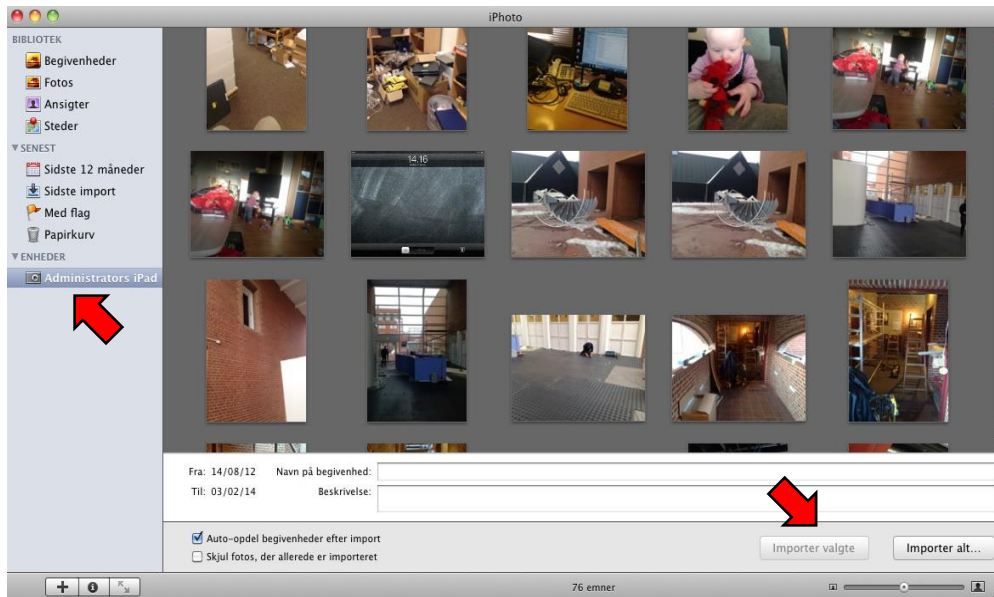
iPhoto

BIBLIOTEK
Begivenheder
Fotos
Ansigter
Steder

SENEST
Sidste 12 måneder
Sidste import
Med flag
Papirkurv

ENHEDER
Administrators iPad

14.16

Fra: 14/08/12
Til: 03/02/14
Navn på begivenhed:
Beskrivelse:

Auto-opdel begivenheder efter import
Skjul fotos, der allerede er importeret

Importer valgte
Importer alt...

76 emner